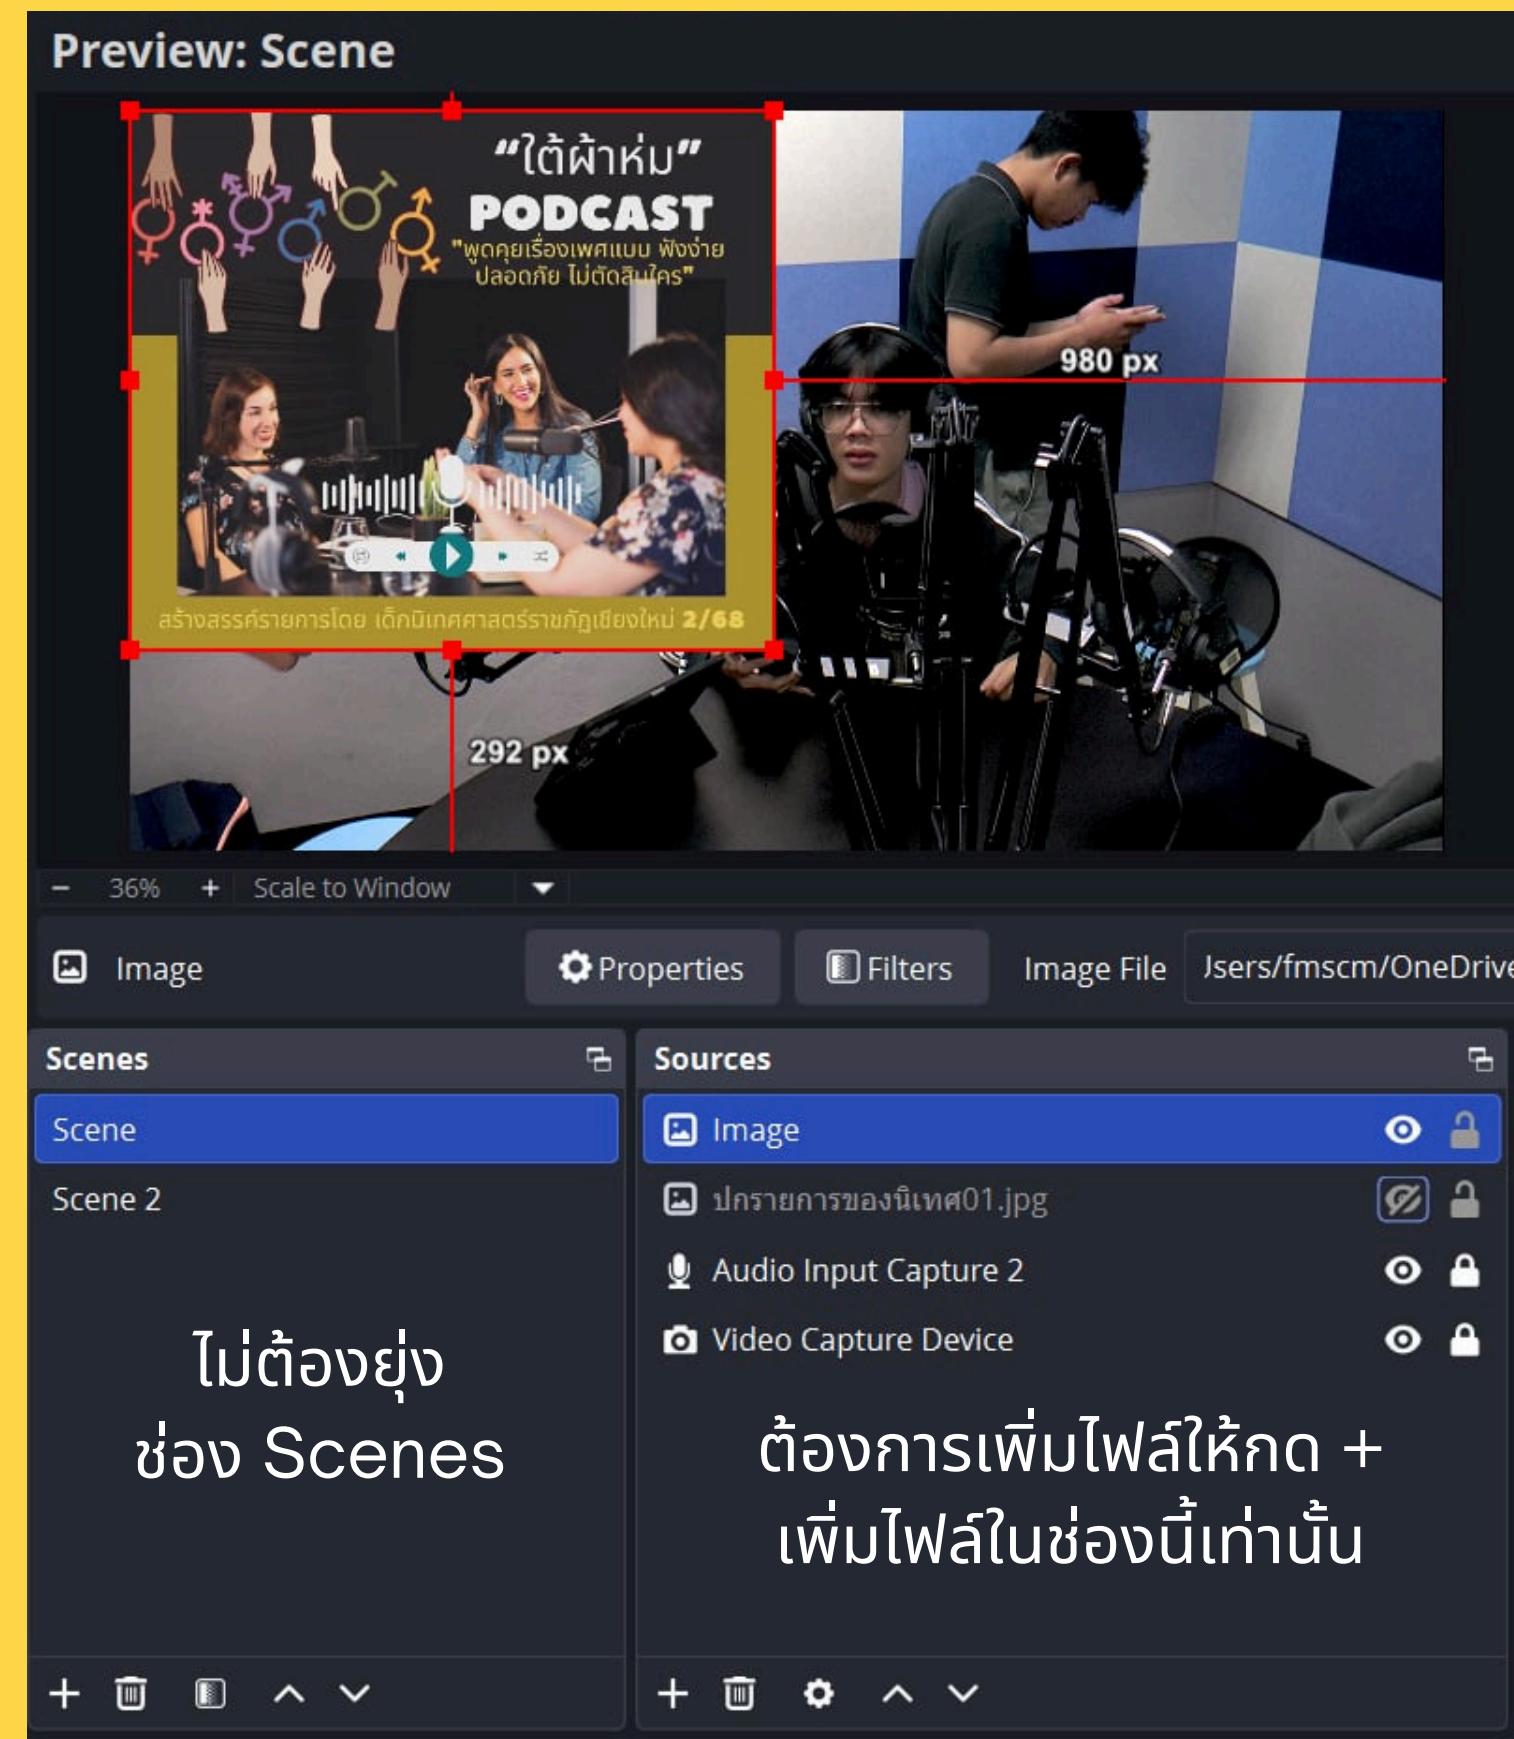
Preview: Scene

“ใต้ผ้าห่ม”
PODCAST
"พูดคุยเรื่องเพศแบบ ฟังง่าย ปลอดภัย ไม่ตัดสินใคร"

สร้างสรรค์รายการโดย เด็กนิเทศศาสตร์ราชภัฏเชียงใหม่ 2/68

980 px

292 px

– 36% + Scale to Window

Image Properties Filters Image File Jsers/fmscm/OneDrive

Scenes

Scene

Scene 2

ไม่ต้องยุ่ง
ช่อง Scenes

Sources

Image

ปกรายการของนิเทศ01.jpg

Audio Input Capture 2

Video Capture Device

ต้องการเพิ่มไฟล์ให้กด +
เพิ่มไฟล์ในช่องนี้เท่านั้น

+ ^ ˅

+ ^ ˅